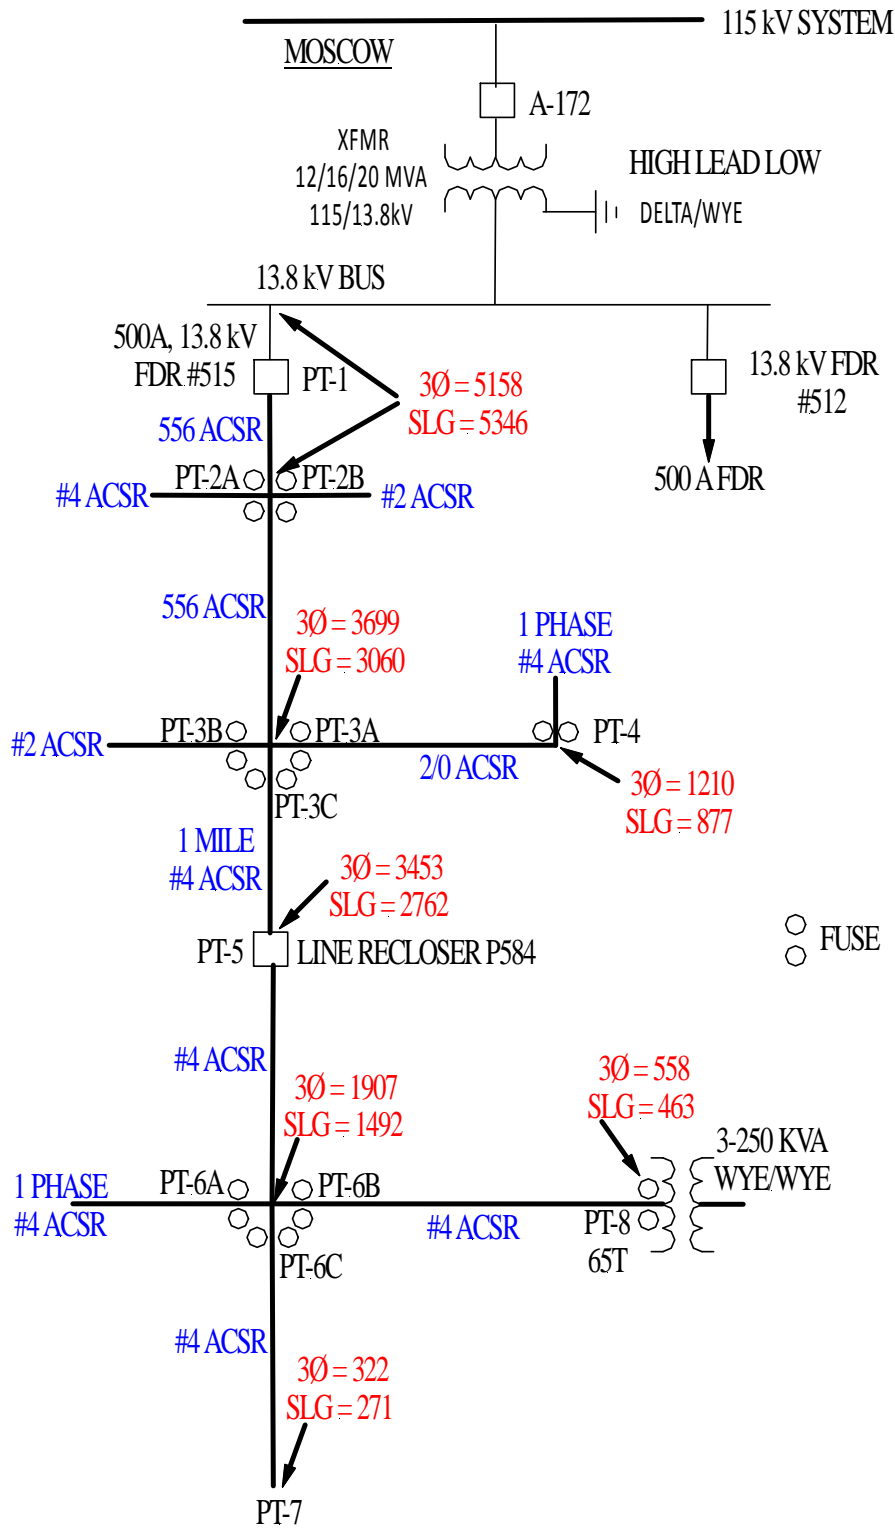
115 kV SYSTEM

MOSCOW

A-172

XFMR
12/16/20 MVA
115/13.8kV

HIGH LEAD LOW

DELTA/WYE

13.8 kV BUS

500A, 13.8 kV
FDR #515

PT-1

3Ø = 5158
SLG = 5346

13.8 kV FDR
#512

500 A FDR

556 ACSR

#4 ACSR

PT-2A

PT-2B

#2 ACSR

556 ACSR

3Ø = 3699
SLG = 3060

1 PHASE
#4 ACSR

#2 ACSR

PT-3B

PT-3A

PT-4

2/0 ACSR

3Ø = 1210
SLG = 877

PT-3C

1 MILE
#4 ACSR

3Ø = 3453
SLG = 2762

PT-5

LINE RECLOSER P584

FUSE

#4 ACSR

3Ø = 1907
SLG = 1492

3Ø = 558
SLG = 463

3-250 KVA
WYE/WYE

1 PHASE
#4 ACSR

PT-6A

PT-6B

#4 ACSR

PT-8
65T

PT-6C

#4 ACSR

3Ø = 322
SLG = 271

PT-7